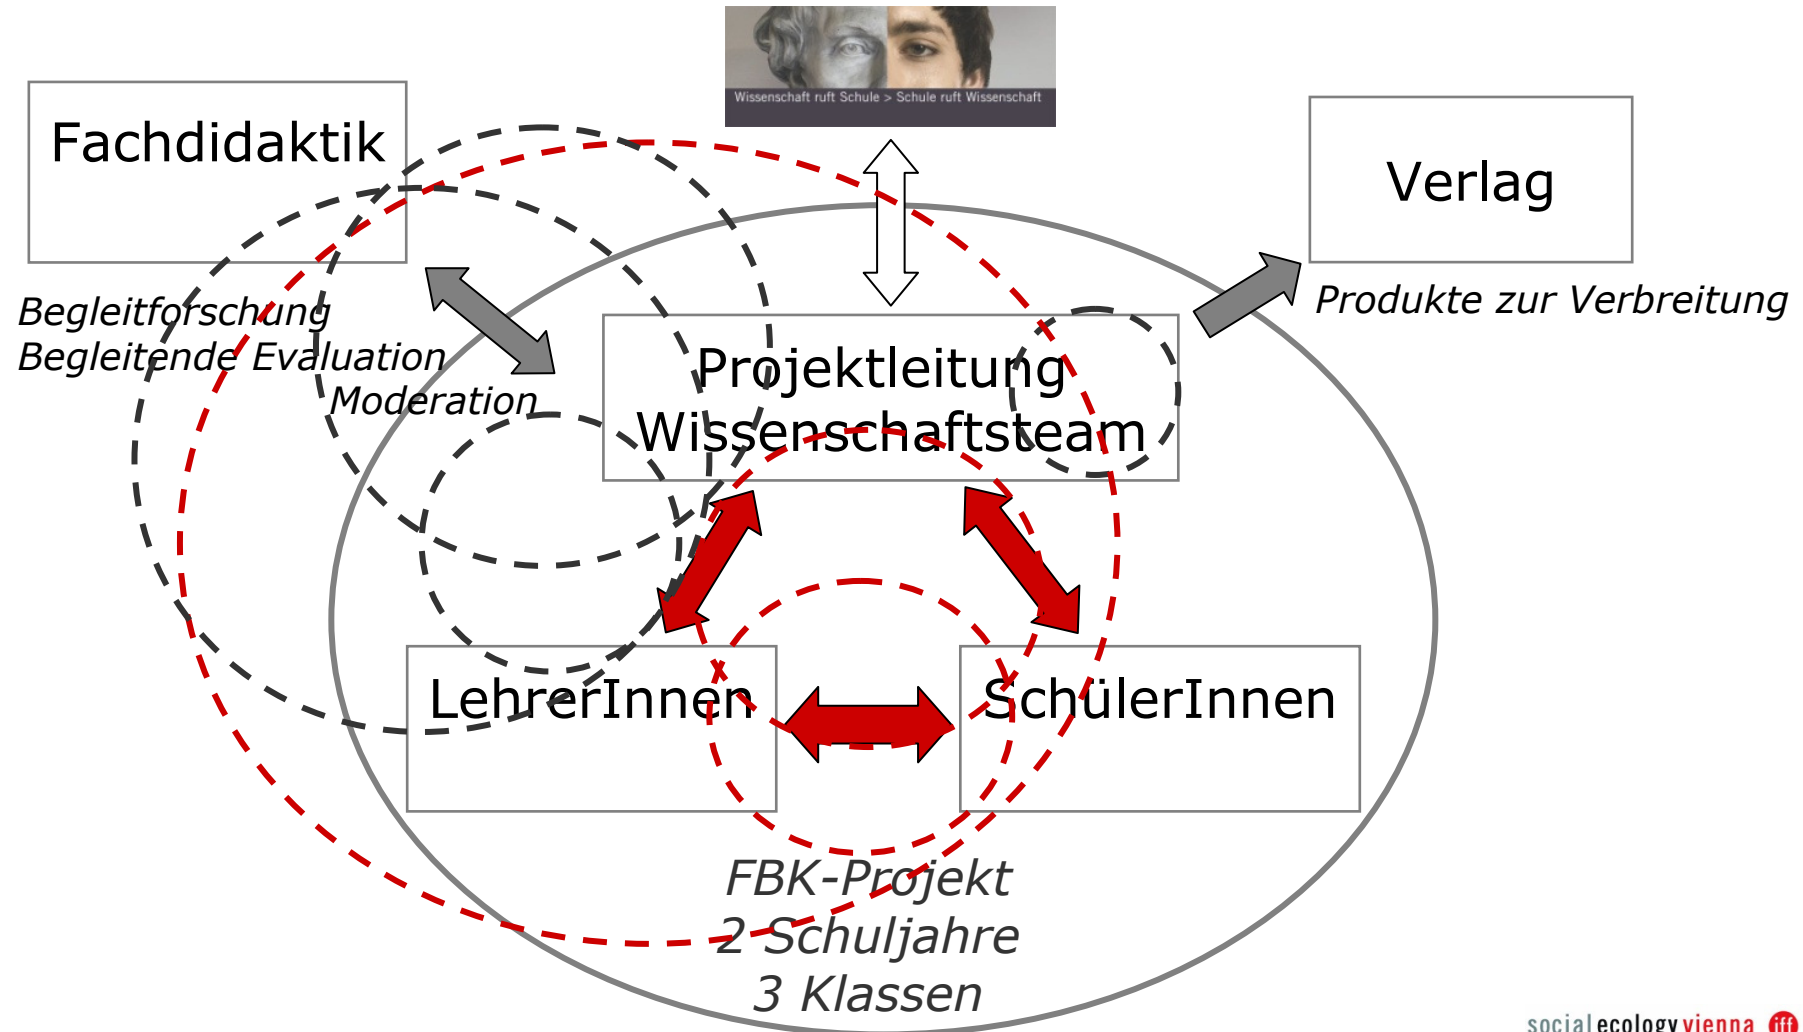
Wissenschaft ruft Schule > Schule ruft Wissenschaft

Fachdidaktik

Verlag

Begleitforschung
Begleitende Evaluation
Moderation

Produkte zur Verbreitung

Projektleitung
Wissenschaftsteam

LehrerInnen

SchülerInnen

FBK-Projekt
2 Schuljahre
3 Klassen

social ecology vienna iff